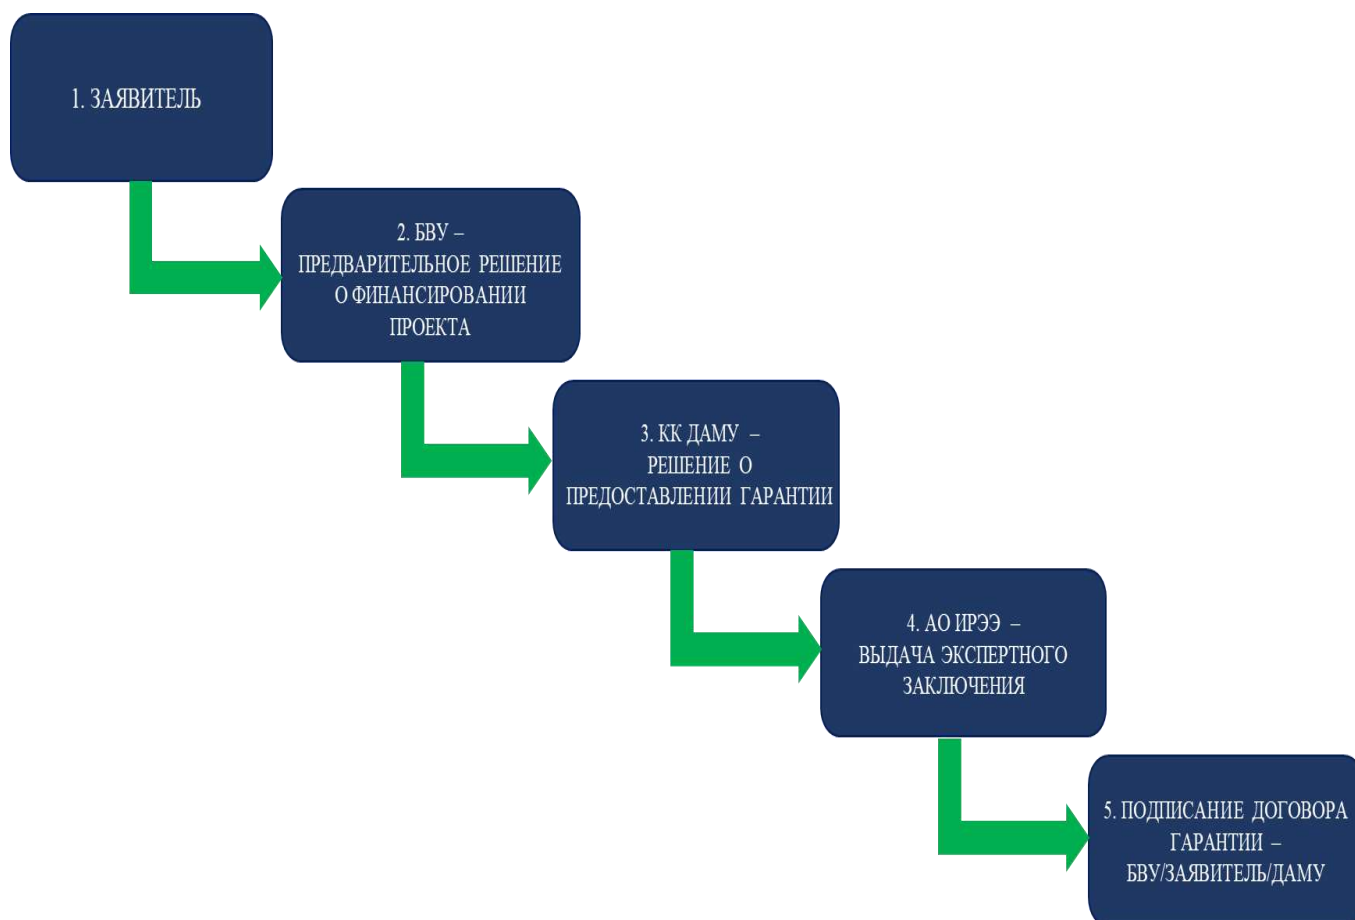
1. ЗАЯВИТЕЛЬ

2. БВУ – ПРЕДВАРИТЕЛЬНОЕ РЕШЕНИЕ О ФИНАНСИРОВАНИИ ПРОЕКТА

3. КК ДАМУ – РЕШЕНИЕ О ПРЕДОСТАВЛЕНИИ ГАРАНТИИ

4. АО ИРЭЭ – ВЫДАЧА ЭКСПЕРТНОГО ЗАКЛЮЧЕНИЯ

5. ПОДПИСАНИЕ ДОГОВОРА ГАРАНТИИ – БВУ/ЗАЯВИТЕЛЬ/ДАМУ